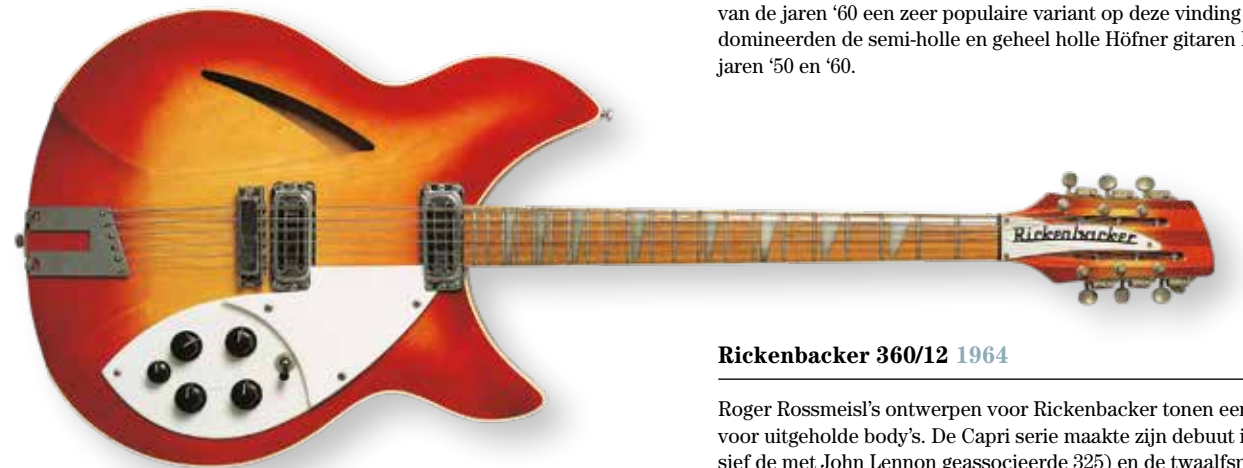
van de jaren '60 een zeer populaire variant op deze vinding domineerden de semi-holle en geheel holle Höfner gitaren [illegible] jaren '50 en '60.

Rickenbacker

Rickenbacker 360/12 1964

Roger Rossmeisl's ontwerpen voor Rickenbacker tonen een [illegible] voor uitgeholde body's. De Capri serie maakte zijn debuut i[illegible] sief de met John Lennon geassocieerde 325) en de twaalfsn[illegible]